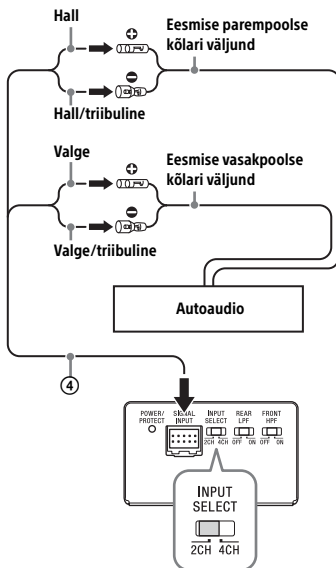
Hall

Eesmise parempoolse kõlari väljund

Hall/triibuline

Valge

Eesmise vasakpoolse kõlari väljund

Valge/triibuline

Autoaudio

④

POWER/ PROTECT

SIGNAL INPUT

INPUT SELECT 2CH 4CH

REAR LPF OFF ON

FRONT HPF OFF ON

INPUT SELECT

2CH 4CH